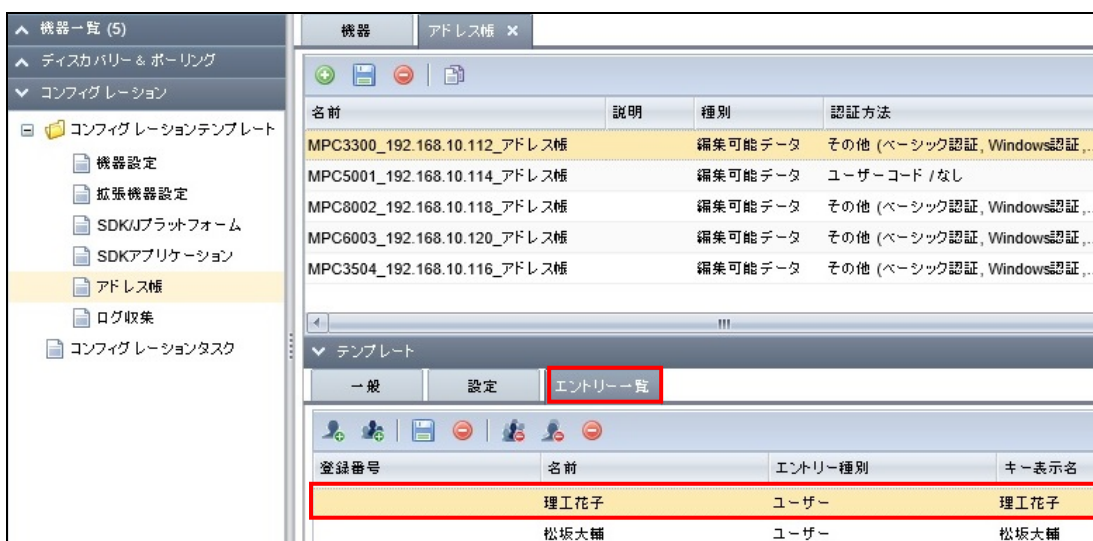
機器一覧 (5)
ディスカバリー & ポーリング
コンフィグレーション
コンフィグレーションテンプレート
機器設定
拡張機器設定
SDK/Jプラットフォーム
SDKアプリケーション
アドレス帳
ログ収集
コンフィグレーションタスク

機器
アドレス帳 ×

| 名前 | 説明 | 種別 | 認証方法 |
|---|---|---|---|
| MPC3300_192.168.10.112_アドレス帳 | | 編集可能データ | その他 (ベーシック認証, Windows認証,… |
| MPC5001_192.168.10.114_アドレス帳 | | 編集可能データ | ユーザーコード /なし |
| MPC8002_192.168.10.118_アドレス帳 | | 編集可能データ | その他 (ベーシック認証, Windows認証,… |
| MPC6003_192.168.10.120_アドレス帳 | | 編集可能データ | その他 (ベーシック認証, Windows認証,… |
| MPC3504_192.168.10.116_アドレス帳 | | 編集可能データ | その他 (ベーシック認証, Windows認証,… |

テンプレート
一般
設定
エントリー一覧

| 登録番号 | 名前 | エントリー種別 | キー表示名 |
|---|---|---|---|
| | 理工花子 | ユーザー | 理工花子 |
| | 松坂大輔 | ユーザー | 松坂大輔 |